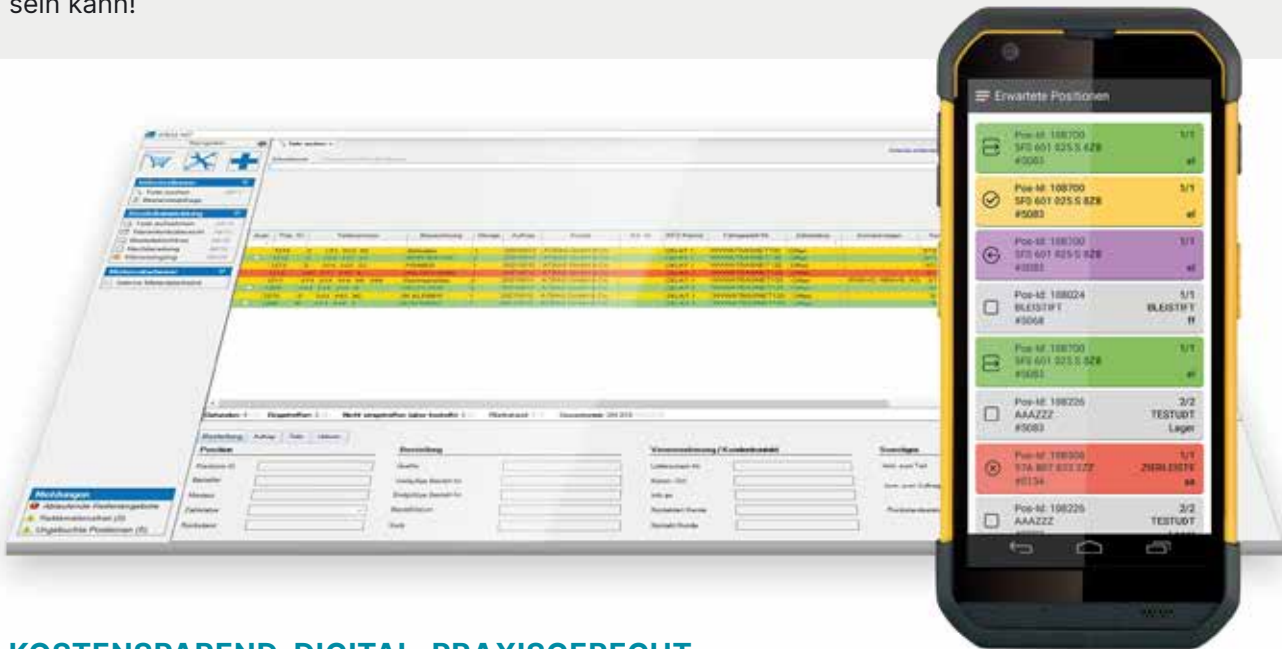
sein kann!

Erwartete Positionen

Pos-Id: 108700
5F0 601 025 S 8Z8
#5083
1/1
el

Pos-Id: 108700
5F0 601 025 S 8Z8
#5083
1/1
el

Pos-Id: 108700
5F0 601 025 S 8Z8
#5083
1/1
el

Pos-Id: 108024
BLEISTIFT
#5068
1/1
BLEISTIFT
ff

Pos-Id: 108700
5F0 601 025 S 8Z8
#5083
1/1
el

Pos-Id: 108226
AAAZZZ
#5083
2/2
TESTUDT
Lager

Pos-Id: 108306
57A 807 833 ZZZ
#5134
1/1
ZIERLEISTE
sa

Pos-Id: 108226
AAAZZZ
2/2
TESTUDT

Meldungen
Ablaufende Reifeneingebote
Reklamationen (3)
Ungebuchte Positionen (5)

Position
Bestellung
Vereinnahmung / Kundenkontakt
Sonstiges

KOSTENSPAREND. DIGITAL. PRAXISGERECHT.